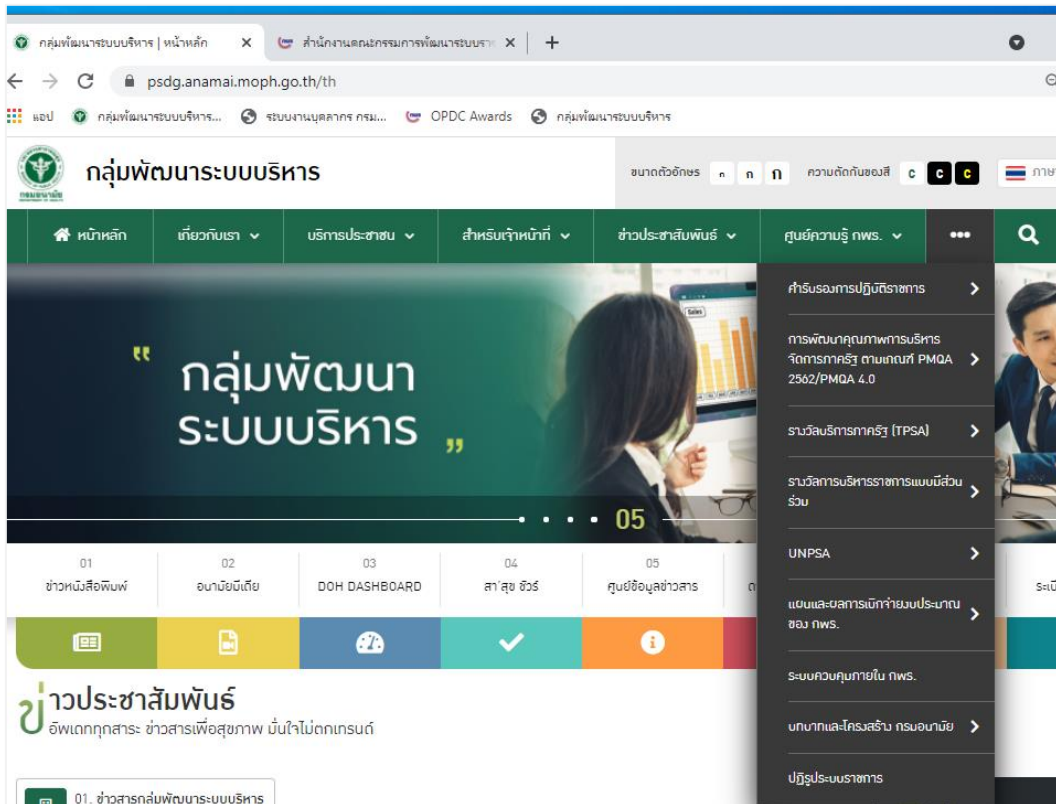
กลุ่มพัฒนาระบบบริหาร | หน้าหลัก
สำนักงานคณะกรรมการพัฒนาระบบราช
psdg.anamai.moph.go.th/th
แอป กลุ่มพัฒนาระบบบริหาร... ระบบงานบุคลากร กรม... OPDC Awards กลุ่มพัฒนาระบบบริหาร

กลุ่มพัฒนาระบบบริหาร
ขนาดตัวอักษร ก ก ก ความตัดกันของสี C C C ภาษ

หน้าหลัก
เกี่ยวกับเรา
บริการประชาชน
สำหรับเจ้าหน้าที่
ข่าวประชาสัมพันธ์
ศูนย์ความรู้ กพร.

คำรับรองการปฏิบัติราชการ
การพัฒนาคุณภาพการบริหารจัดการภาครัฐ ตามเกณฑ์ PMQA 2562/PMQA 4.0
รางวัลบริการภาครัฐ (TPSA)
รางวัลการบริหารราชการแบบมีส่วนร่วม
UNPSA
แผนและผลการเบิกจ่ายงบประมาณ ของ กพร.
ระบบควบคุมภายใน กพร.
บทบาทและโครงสร้าง กรมอนามัย
ปฏิรูประบบราชการ

" กลุ่มพัฒนา ระบบบริหาร "
05

01 ข่าวหนังสือพิมพ์
02 อนามัยมีเดีย
03 DOH DASHBOARD
04 สา'สุข ชัวร์
05 ศูนย์ข้อมูลข่าวสาร
ระบ

ข่าวประชาสัมพันธ์
อัพเดททุกสาระ ข่าวสารเพื่อสุขภาพ มั่นใจไม่ตกเทรนด์

01. ข่าวสารกลุ่มพัฒนาระบบบริหาร